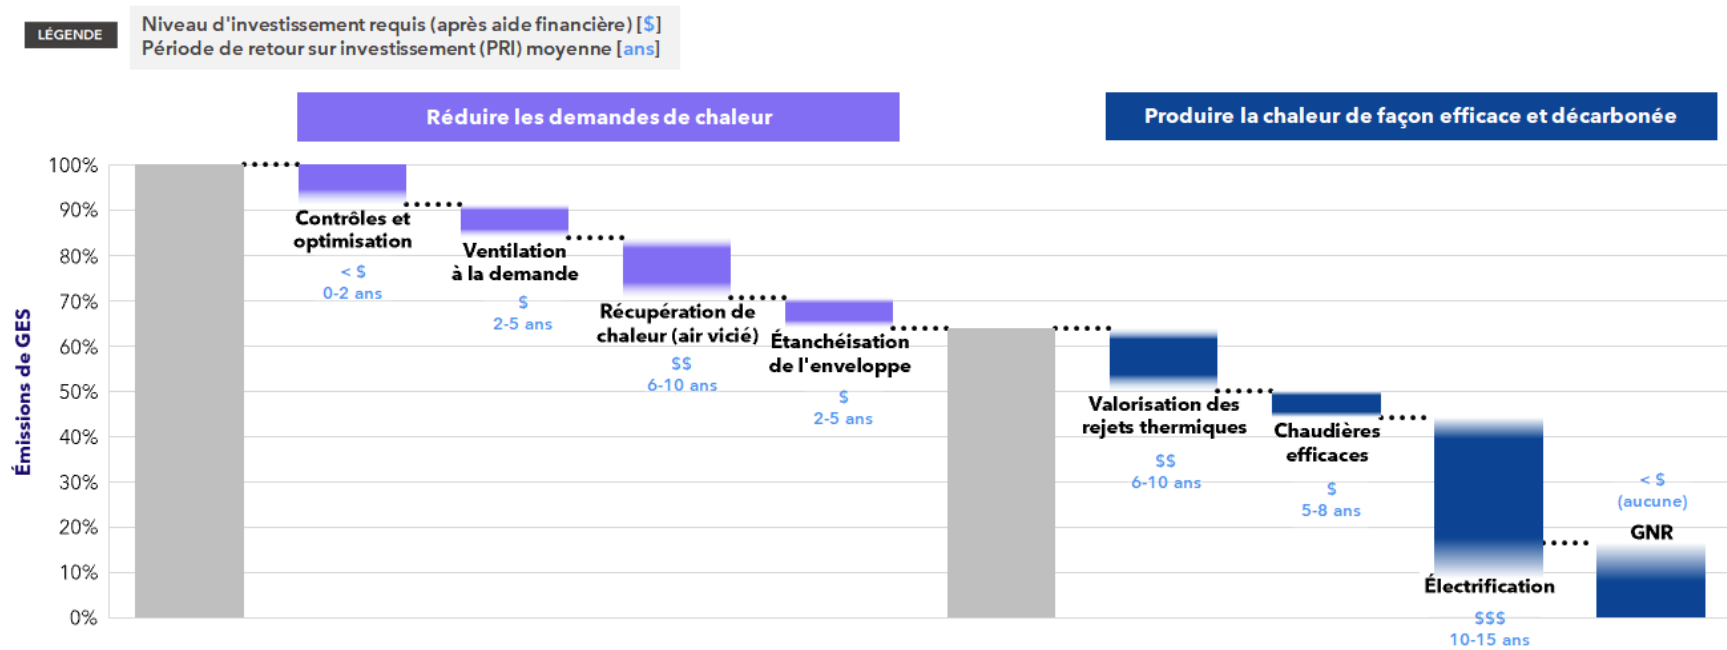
LÉGENDE

Niveau d'investissement requis (après aide financière) [$]
Période de retour sur investissement (PRI) moyenne [ans]

Réduire les demandes de chaleur

Produire la chaleur de façon efficace et décarbonée

100%
90%
80%
70%
60%
50%
40%
30%
20%
10%
0%

Émissions de GES

Contrôles et optimisation
< $
0-2 ans

Ventilation à la demande
$
2-5 ans

Récupération de chaleur (air vicié)
$$
6-10 ans

Étanchéisation de l'enveloppe
$
2-5 ans

Valorisation des rejets thermiques
$$
6-10 ans

Chaudières efficaces
$
5-8 ans

Électrification
$$$
10-15 ans

< $
(aucune)
GNR